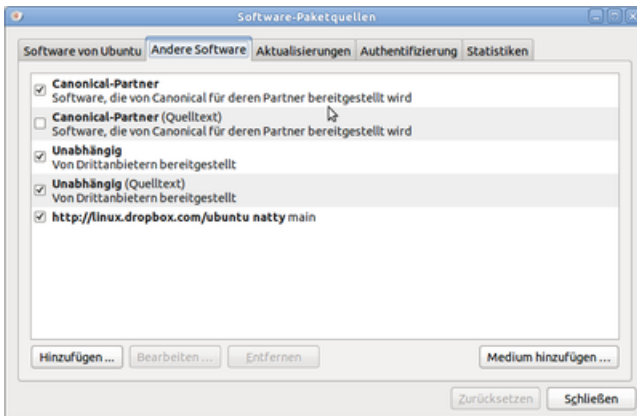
Software-Paketquellen

Software von Ubuntu | Andere Software | Aktualisierungen | Authentifizierung | Statistiken

Canonical-Partner
Software, die von Canonical für deren Partner bereitgestellt wird

Canonical-Partner (Quelltext)
Software, die von Canonical für deren Partner bereitgestellt wird

Unabhängig
Von Drittanbietern bereitgestellt

Unabhängig (Quelltext)
Von Drittanbietern bereitgestellt

http://linux.dropbox.com/ubuntu natty main

Hinzufügen ... | Bearbeiten ... | Entfernen | Medium hinzufügen ...

Zurücksetzen | Schließen